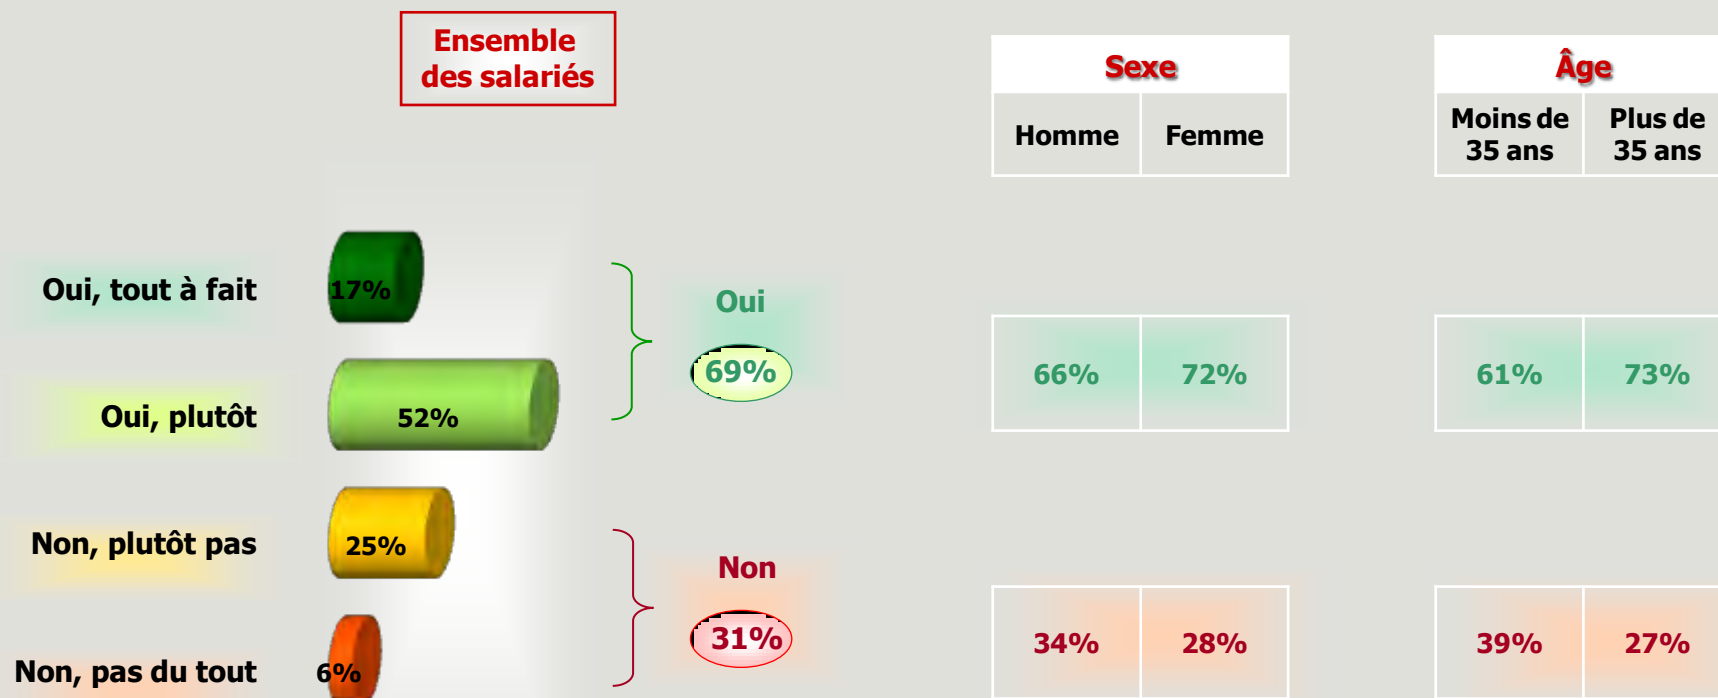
Ensemble des salariés

Oui, tout à fait
17%

Oui, plutôt
52%

Non, plutôt pas
25%

Non, pas du tout
6%

Oui
69%

Non
31%

| Sexe | |
|---|---|
| Homme | Femme |
| 66% | 72% |
| 34% | 28% |

| Âge | |
|---|---|
| Moins de 35 ans | Plus de 35 ans |
| 61% | 73% |
| 39% | 27% |